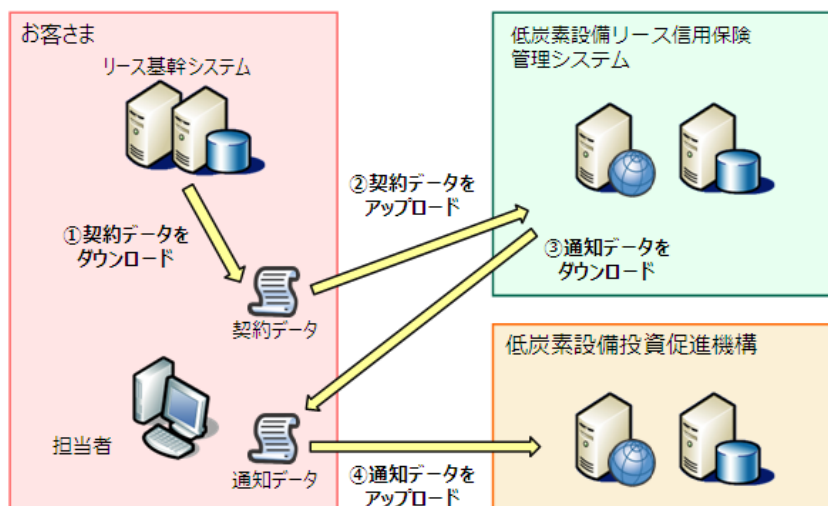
お客さま

リース基幹システム

①契約データをダウンロード

契約データ

担当者

通知データ

②契約データをアップロード

低炭素設備リース信用保険管理システム

③通知データをダウンロード

低炭素設備投資促進機構

④通知データをアップロード